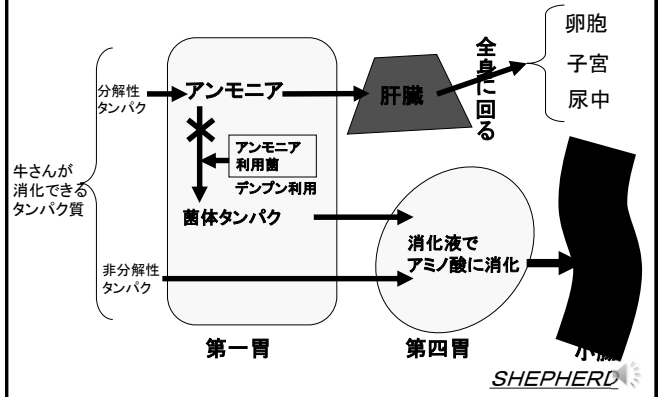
卵胞
子宮
尿中

全身に回る

分解性タンパク

アンモニア

肝臓

アンモニア利用菌

デンプン利用

牛さんが消化できるタンパク質

菌体タンパク

消化液でアミノ酸に消化

非分解性タンパク

第一胃

第四胃

小腸

SHEPHERD